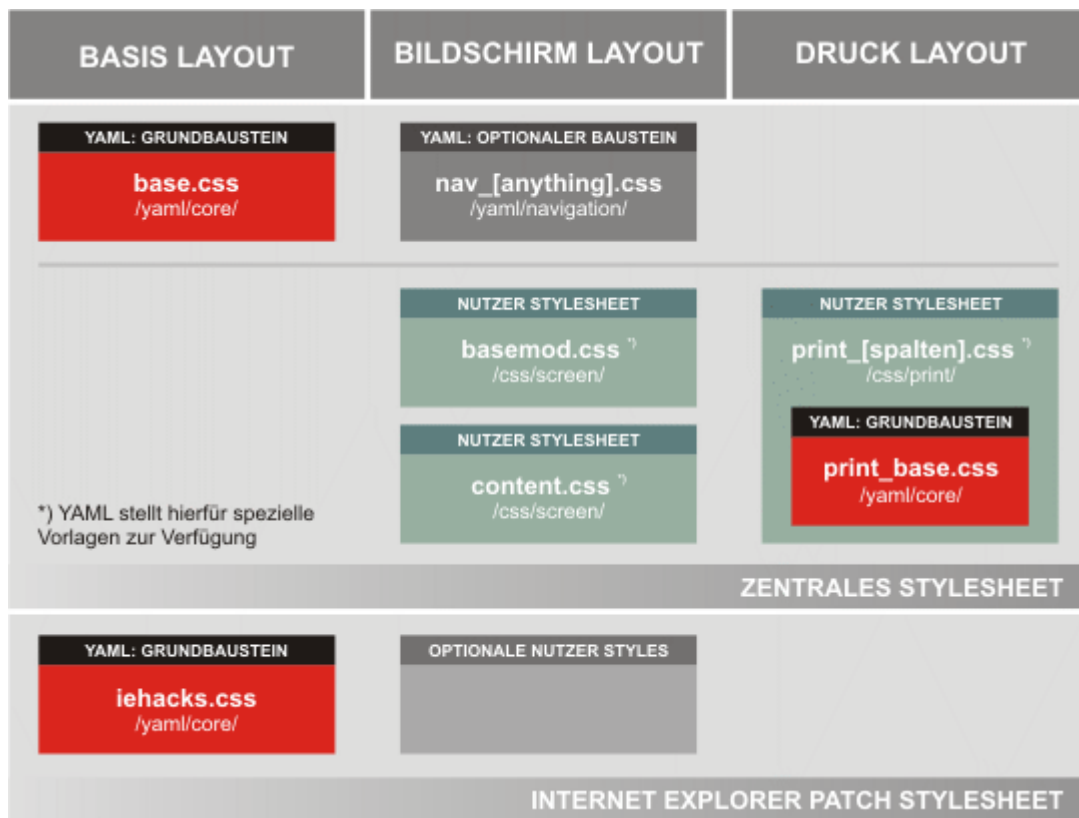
BASIS LAYOUT

BILDSCHIRM LAYOUT

DRUCK LAYOUT

YAML: GRUNDBAUSTEIN
base.css
/yaml/core/

YAML: OPTIONALER BAUSTEIN
nav_[anything].css
/yaml/navigation/

NUTZER STYLESHEET
basemod.css *)
/css/screen/

NUTZER STYLESHEET
content.css *)
/css/screen/

NUTZER STYLESHEET
print_[spalten].css *)
/css/print/

YAML: GRUNDBAUSTEIN
print_base.css
/yaml/core/

*) YAML stellt hierfür spezielle Vorlagen zur Verfügung

ZENTRALES STYLESHEET

YAML: GRUNDBAUSTEIN
iehacks.css
/yaml/core/

OPTIONALE NUTZER STYLES

INTERNET EXPLORER PATCH STYLESHEET